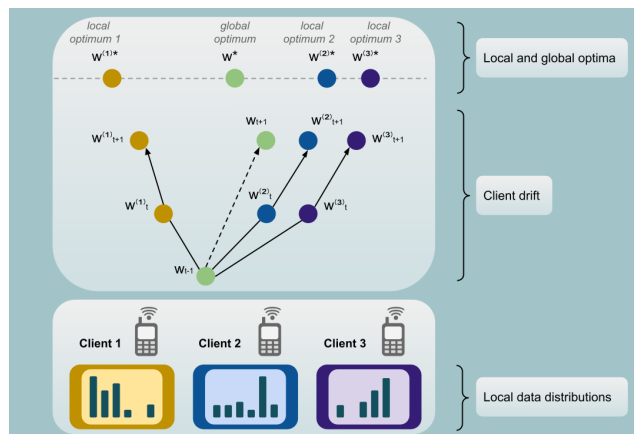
local optimum 1
global optimum
local optimum 2
local optimum 3

$w^{(1)*}$
$w^{*}$
$w^{(2)*}$
$w^{(3)*}$

Local and global optima

$w^{(1)}_{t+1}$
$w_{t+1}$
$w^{(2)}_{t+1}$
$w^{(3)}_{t+1}$

$w^{(1)}_{t}$
$w^{(2)}_{t}$
$w^{(3)}_{t}$

$w_{t-1}$

Client drift

Client 1
Client 2
Client 3

Local data distributions